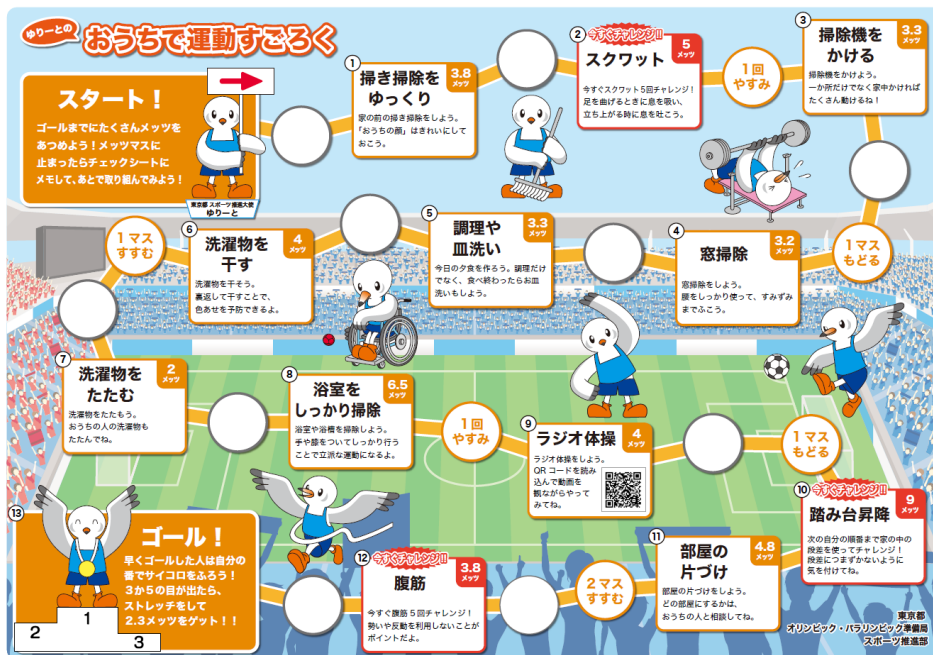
ゆりーとの おうちで運動すごろく

スタート！
ゴールまでにたくさんメッツをあつめよう！メッツマスに止まったらチェックシートにメモして、あとで取り組んでみよう！

東京都 スポーツ推進大使 ゆりーと

1
掃き掃除をゆっくり
3.8 メッツ
家の前の掃き掃除をしよう。「おうちの顔」はきれいにしておこう。

2 今すぐチャレンジ!!
スクワット
5 メッツ
今すぐスクワット5回チャレンジ！足を曲げるときに息を吸い、立ち上がる時に息を吐こう。

1回 やすみ

3
掃除機をかける
3.3 メッツ
掃除機をかけよう。一か所だけでなく家中かければたくさん動けるね！

1マス すすむ

6
洗濯物を干す
4 メッツ
洗濯物を干そう。裏返して干すことで、色あせを予防できるよ。

5
調理や皿洗い
3.3 メッツ
今日の夕食を作ろう。調理だけでなく、食べ終わったらお皿洗いもしよう。

4
窓掃除
3.2 メッツ
窓掃除をしよう。腰をしっかり使って、すみずみまでふこう。

1マス もどる

7
洗濯物をたたむ
2 メッツ
洗濯物をたたもう。おうちの人の洗濯物もたたんでね。

8
浴室をしっかり掃除
6.5 メッツ
浴室や浴槽を掃除しよう。手や膝をついてしっかり行うことで立派な運動になるよ。

1回 やすみ

9
ラジオ体操
4 メッツ
ラジオ体操をしよう。QRコードを読み込んで動画を観ながらやってみてね。

1マス もどる

10 今すぐチャレンジ!!
踏み台昇降
9 メッツ
次の自分の順番まで家の中の段差を使ってチャレンジ！段差につまずかないように気を付けてね。

13
ゴール！
早くゴールした人は自分の番でサイコロをふろう！3から5の目が出たら、ストレッチをして2.3メッツをゲット！！

2 1 3

12 今すぐチャレンジ!!
腹筋
3.8 メッツ
今すぐ腹筋5回チャレンジ！勢いや反動を利用しないことがポイントだよ。

2マス すすむ

11
部屋の片づけ
4.8 メッツ
部屋の片づけをしよう。どの部屋にするかは、おうちの人と相談してね。

東京都
オリンピック・パラリンピック準備局
スポーツ推進部